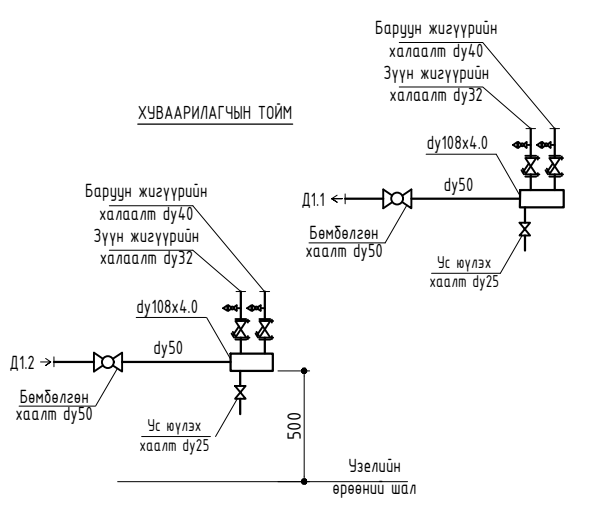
Баруун жигүүрийн
халаалт dy40
Зүүн жигүүрийн
халаалт dy32

ХУВААРИЛАГЧЫН ТОЙМ

dy108x4.0
Д1.1
dy50
Бөмбөлгөн
хаалт dy50
Ус юулэх
хаалт dy25

Баруун жигүүрийн
халаалт dy40
Зүүн жигүүрийн
халаалт dy32
dy108x4.0
Д1.2
dy50
Бөмбөлгөн
хаалт dy50
Ус юулэх
хаалт dy25
500
Узелийн
өрөөний шал